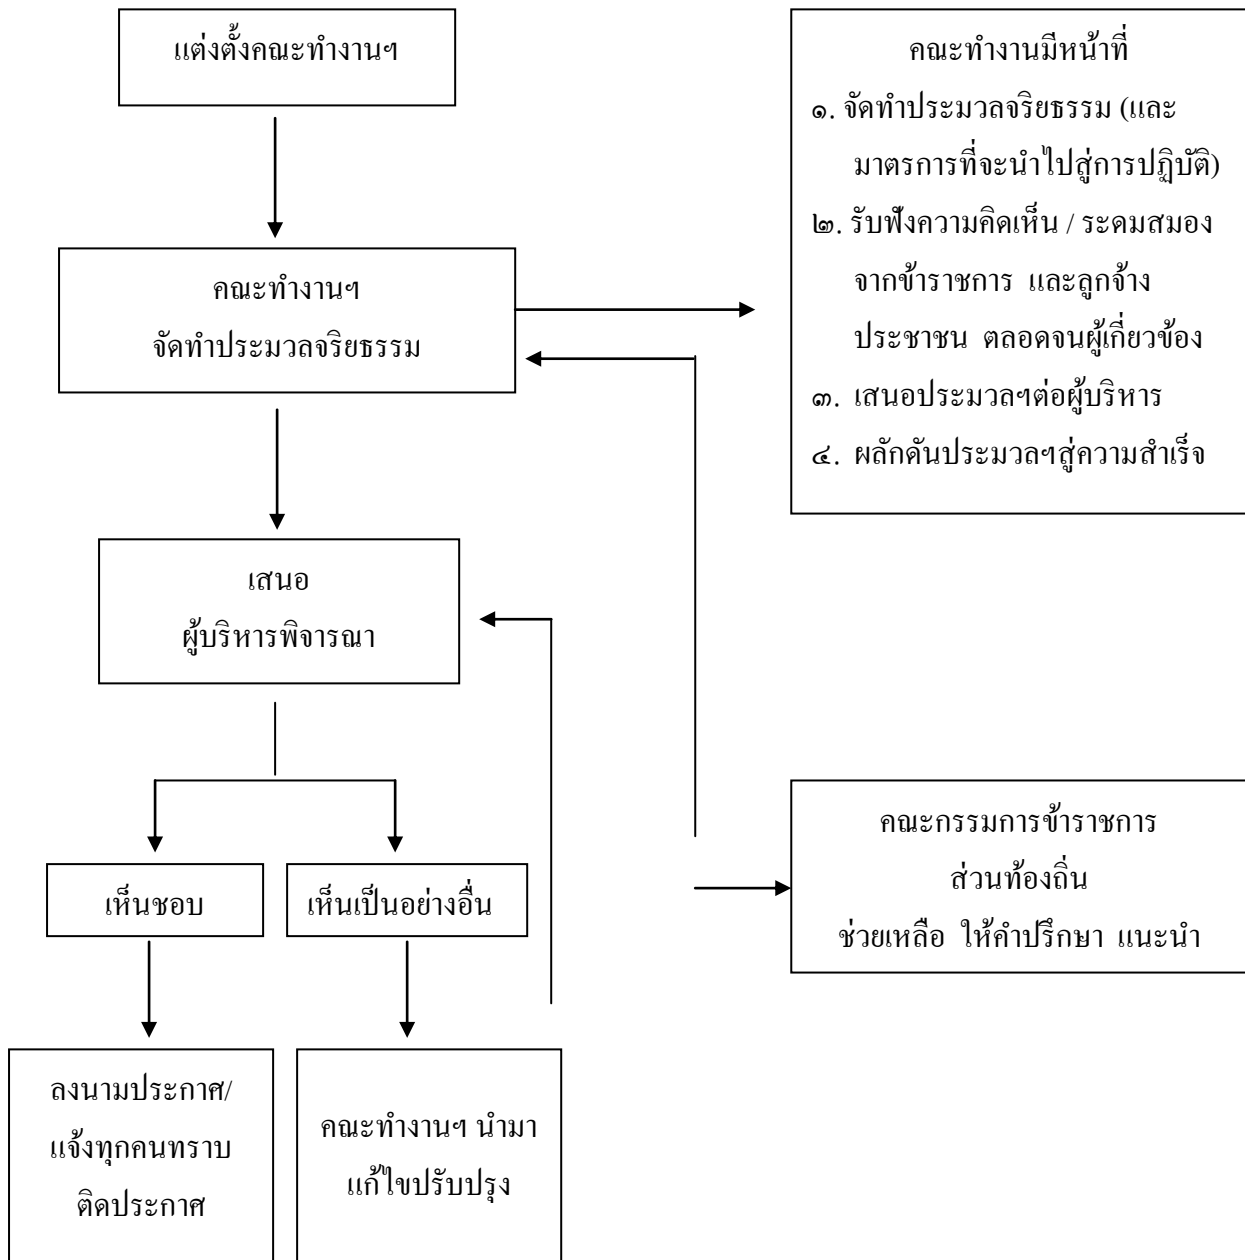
แต่งตั้งคณะทำงานฯ

คณะทำงานมีหน้าที่
๑. จัดทำประมวลจริยธรรม (และมาตรการที่จะนำไปสู่การปฏิบัติ)
๒. รับฟังความคิดเห็น / ระดมสมอง จากข้าราชการ และลูกจ้าง ประชาชน ตลอดจนผู้เกี่ยวข้อง
๓. เสนอประมวลฯต่อผู้บริหาร
๔. ผลักดันประมวลฯสู่ความสำเร็จ

คณะทำงานฯ
จัดทำประมวลจริยธรรม

เสนอ
ผู้บริหารพิจารณา

คณะกรรมการข้าราชการ
ส่วนท้องถิ่น
ช่วยเหลือ ให้คำปรึกษา แนะนำ

เห็นชอบ

เห็นเป็นอย่างอื่น

ลงนามประกาศ/
แจ้งทุกคนทราบ
ติดประกาศ

คณะทำงานฯ นำมา
แก้ไขปรับปรุง